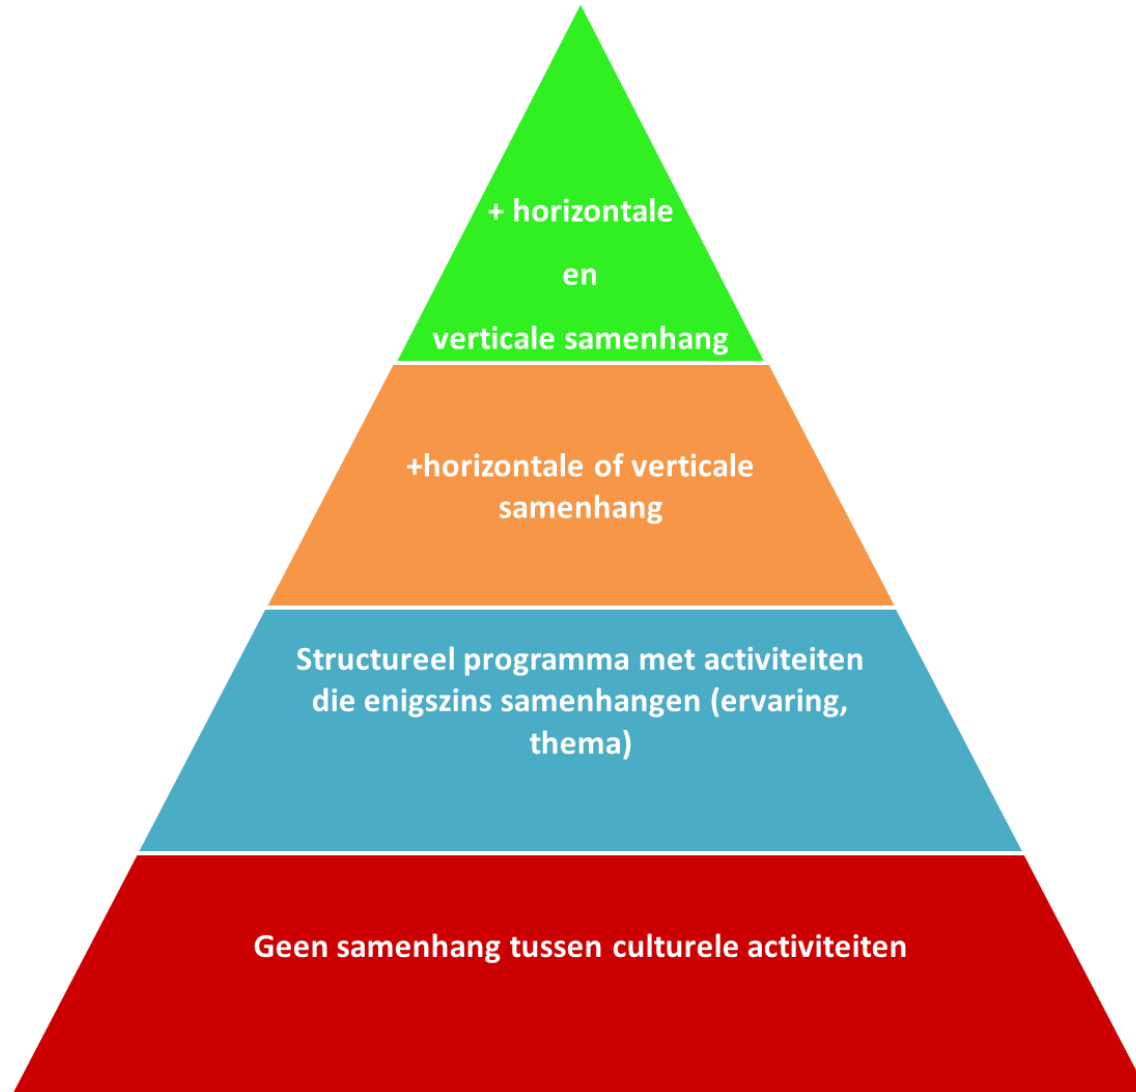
+ horizontale

en

verticale samenhang

+horizontale of verticale samenhang

Structureel programma met activiteiten die enigszins samenhangen (ervaring, thema)

Geen samenhang tussen culturele activiteiten